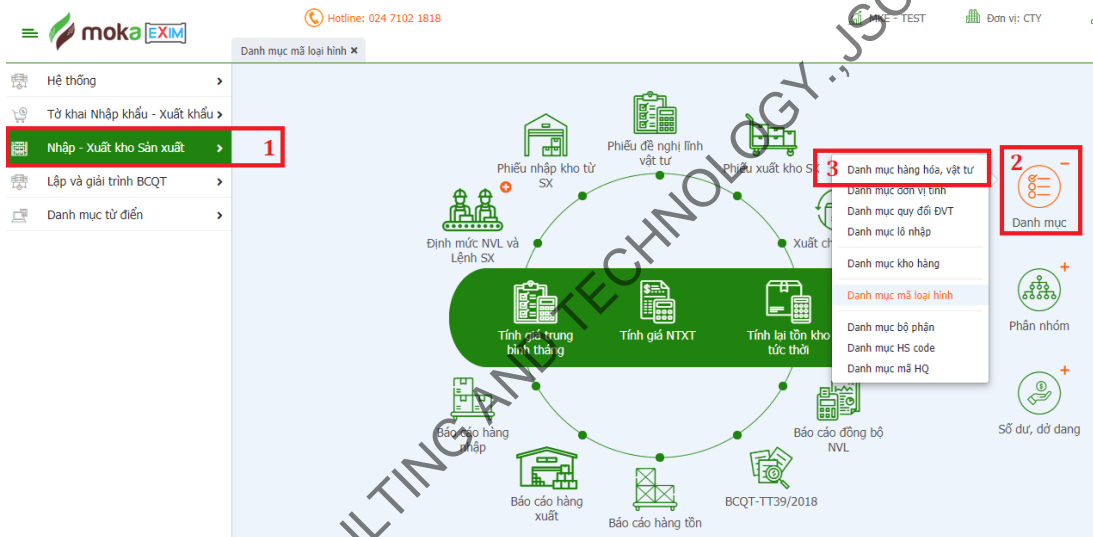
moka EXIM

Hotline: 024 7102 1818

MKE - TEST

Đơn vị: CTY

Danh mục mã loại hình ✖

Hệ thống
Tờ khai Nhập khẩu - Xuất khẩu
Nhập - Xuất kho Sản xuất
1
Lập và giải trình BCQT
Danh mục từ điển

Phiếu nhập kho từ SX
Phiếu đề nghị lĩnh vật tư
Phiếu xuất kho SX
Định mức NVL và Lệnh SX
Xuất ch
Tính giá trung bình tháng
Tính giá NTXT
Tính lại tồn kho tức thời
Báo cáo hàng nhập
Báo cáo đồng bộ NVL
Báo cáo hàng xuất
Báo cáo hàng tồn
BCQT-TT39/2018

3
Danh mục hàng hóa, vật tư
Danh mục đơn vị tính
Danh mục quy đổi ĐVT
Danh mục lô nhập
Danh mục kho hàng
Danh mục mã loại hình
Danh mục bộ phận
Danh mục HS code
Danh mục mã HQ

2
Danh mục
Phân nhóm
Số dư, dở dang

ULTING AND TECHNOLOGY., JSC